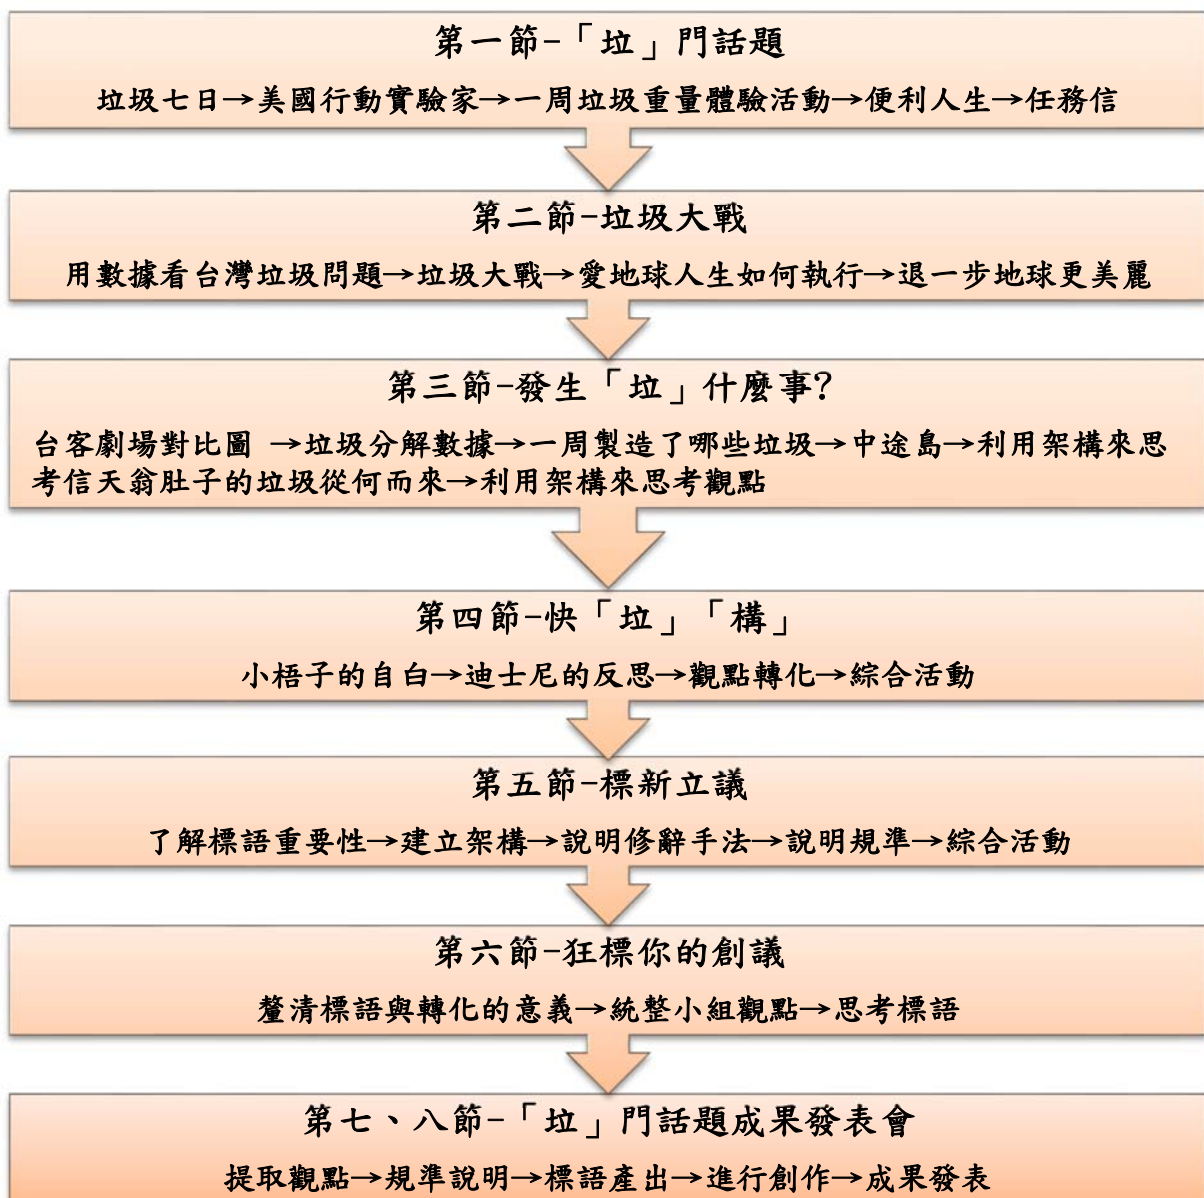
第一節–「垃」門話題

垃圾七日→美國行動實驗家→一周垃圾重量體驗活動→便利人生→任務信

第二節–垃圾大戰

用數據看台灣垃圾問題→垃圾大戰→愛地球人生如何執行→退一步地球更美麗

第三節–發生「垃」什麼事?

台客劇場對比圖 →垃圾分解數據→一周製造了哪些垃圾→中途島→利用架構來思考信天翁肚子的垃圾從何而來→利用架構來思考觀點

第四節–快「垃」「構」

小梧子的自白→迪士尼的反思→觀點轉化→綜合活動

第五節–標新立議

了解標語重要性→建立架構→說明修辭手法→說明規準→綜合活動

第六節–狂標你的創議

釐清標語與轉化的意義→統整小組觀點→思考標語

第七、八節–「垃」門話題成果發表會

提取觀點→規準說明→標語產出→進行創作→成果發表